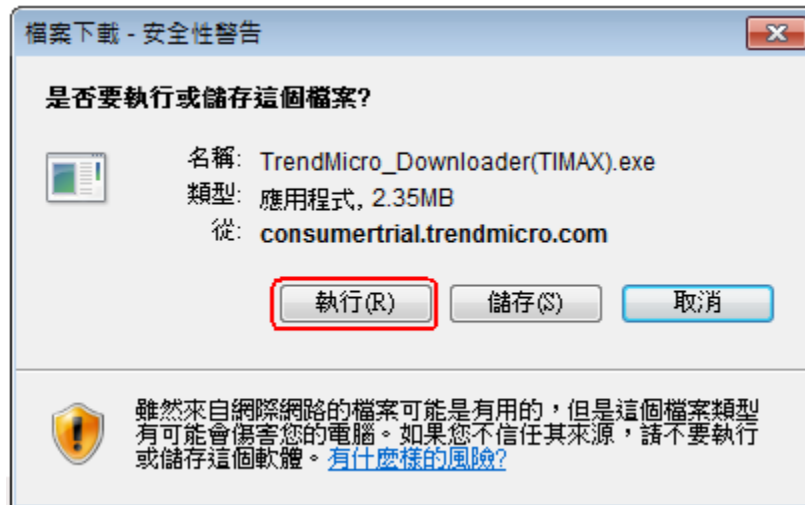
檔案下載 - 安全性警告

是否要執行或儲存這個檔案?

名稱: TrendMicro_Downloader(TIMAX).exe
類型: 應用程式, 2.35MB
從: consumertrial.trendmicro.com

執行(R)
儲存(S)
取消

雖然來自網際網路的檔案可能是有用的，但是這個檔案類型有可能會傷害您的電腦。如果您不信任其來源，請不要執行或儲存這個軟體。有什麼樣的風險?